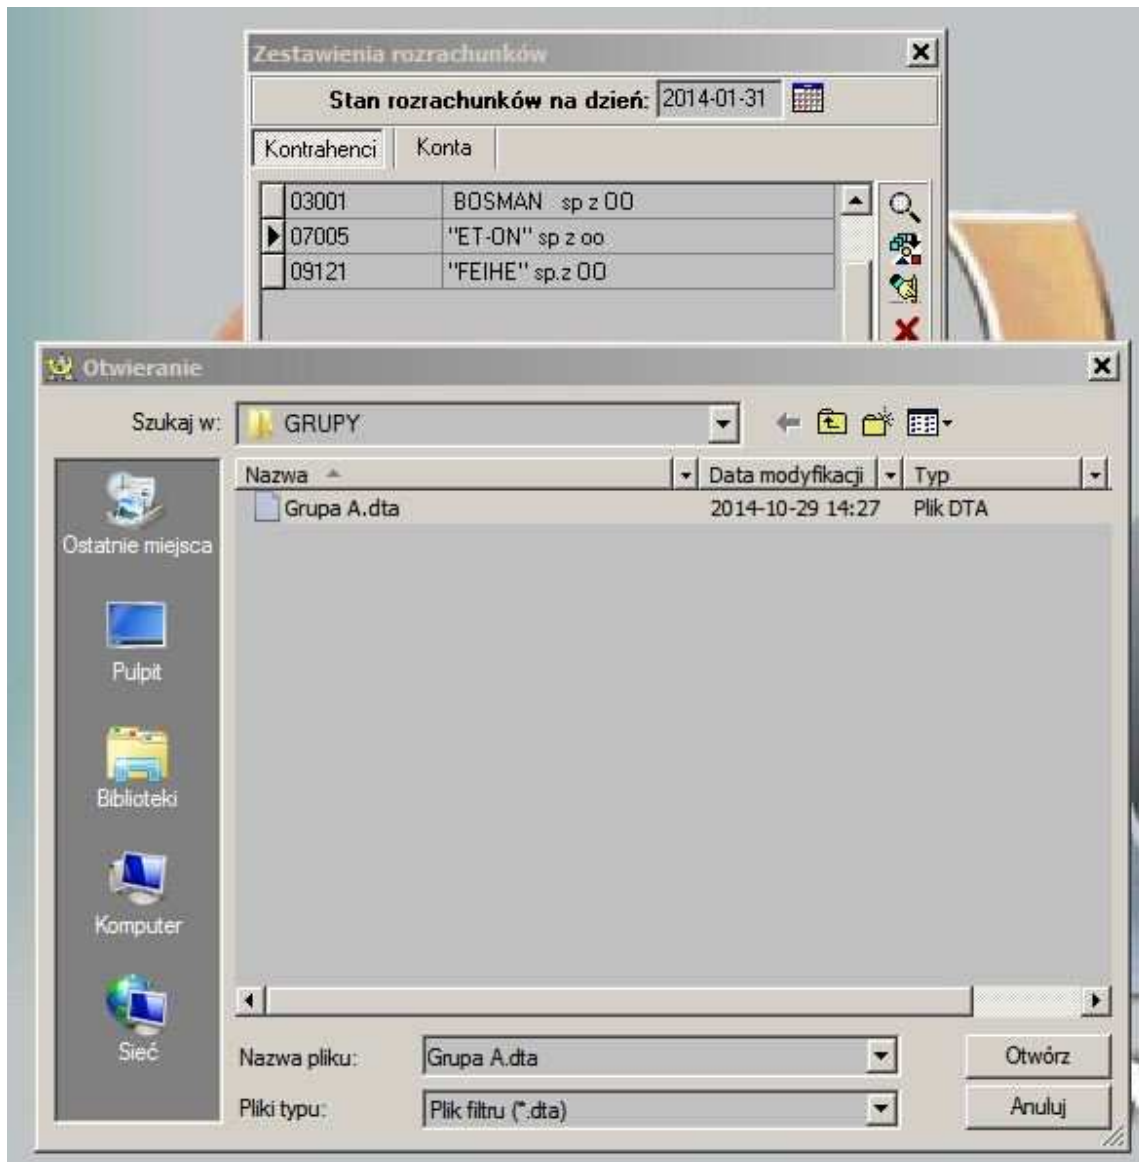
Zestawienia rozrachunków

Stan rozrachunków na dzień: 2014-01-31

Kontrahenci | Konta

| 03001 | BOSMAN sp z OO |
|---|---|
| 07005 | "ET-ON" sp z oo |
| 09121 | "FEIHE" sp.z OO |

Otwieranie

Szukaj w: GRUPY

Ostatnie miejsca
Pulpit
Biblioteki
Komputer
Sieć

| Nazwa | Data modyfikacji | Typ |
|---|---|---|
| Grupa A.dta | 2014-10-29 14:27 | Plik DTA |

Nazwa pliku: Grupa A.dta
Pliki typu: Plik filtru (*.dta)

Otwórz
Anuluj